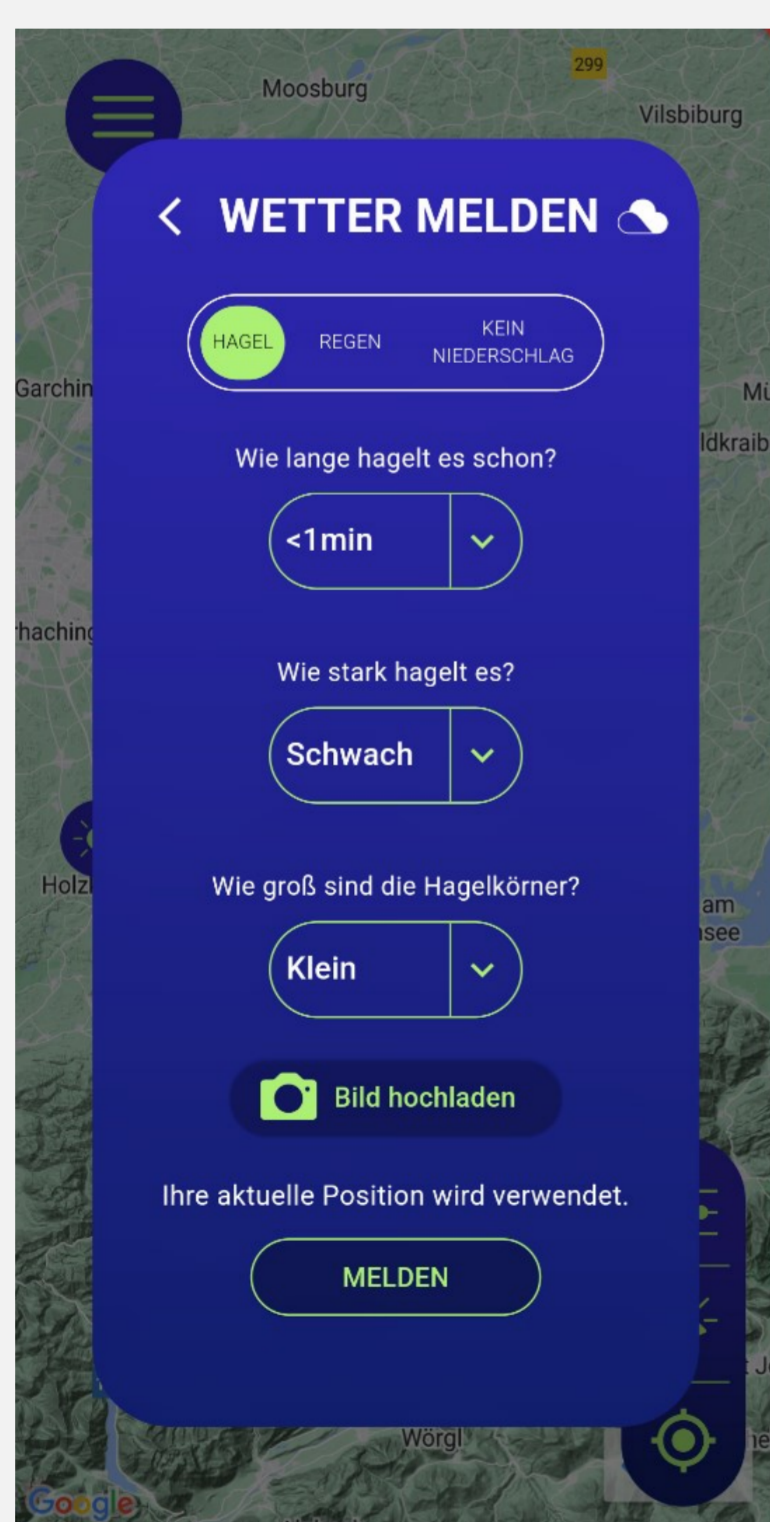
299
Moosburg
Vilsbiburg

< WETTER MELDEN

HAGEL
REGEN
KEIN NIEDERSCHLAG

Garchin
Mü
ldkraib

Wie lange hagelt es schon?
<1min

hachin

Wie stark hagelt es?
Schwach

Holz
am
see

Wie groß sind die Hagelkörner?
Klein

Bild hochladen

Ihre aktuelle Position wird verwendet.

MELDEN

Wörgl
Google